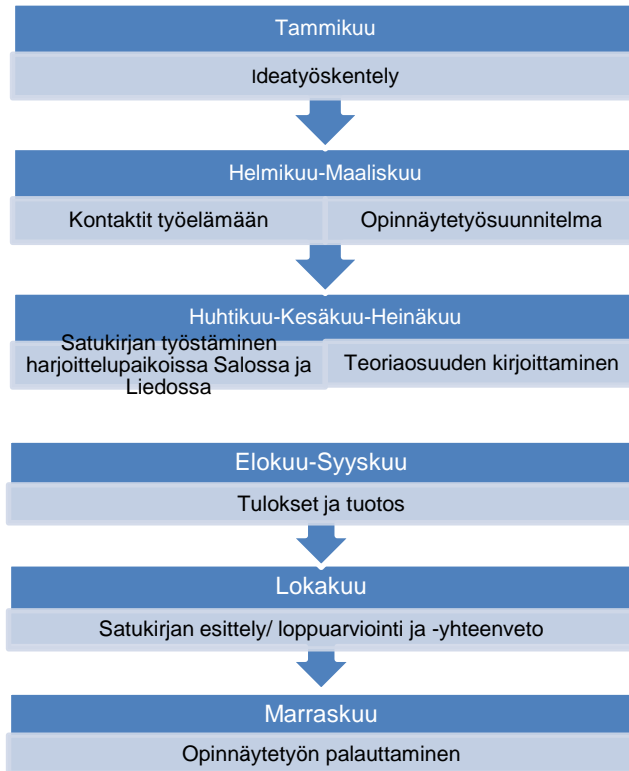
Tammikuu

Ideatyöskentely

Helmikuu-Maaliskuu

Kontaktit työelämään

Opinnäytetyösuunnitelma

Huhtikuu-Kesäkuu-Heinäkuu

Satukirjan työstäminen harjoittelupaikoissa Salossa ja Liedossa

Teoriaosuuden kirjoittaminen

Elokuu-Syyskuu

Tulokset ja tuotos

Lokakuu

Satukirjan esittely/ loppuarviointi ja -yhteenveto

Marraskuu

Opinnäytetyön palauttaminen